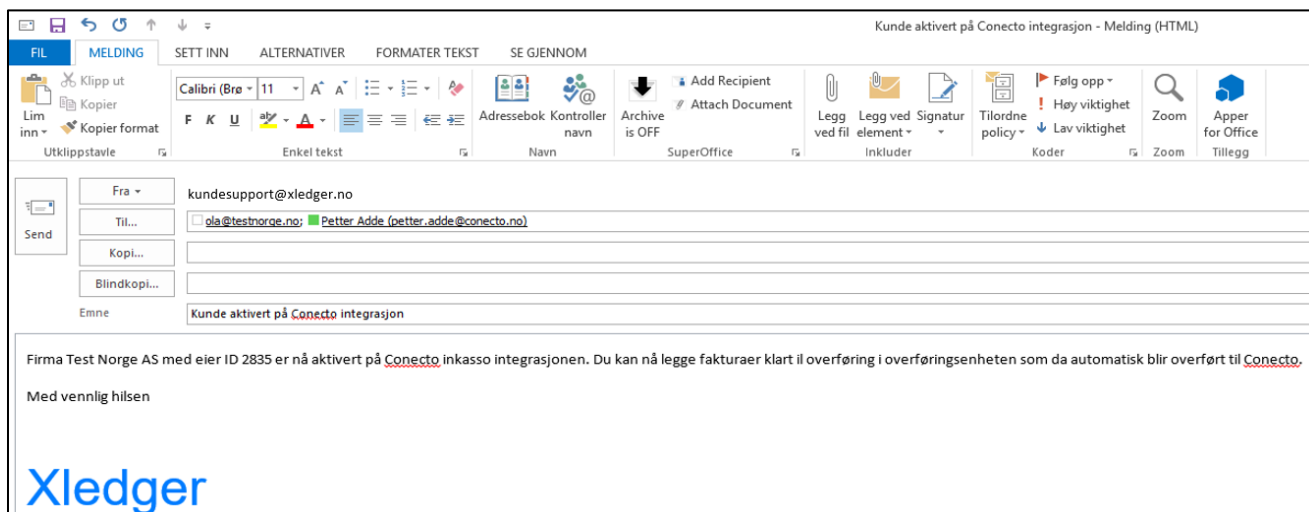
Kunde aktivert på Conecto integrasjon - Melding (HTML)

FIL MELDING SETT INN ALTERNATIVER FORMATER TEKST SE GJENNOM

Lim inn
Klipp ut
Kopier
Kopier format
Utklippstavle

Calibri (Brø 11
F K U
Enkel tekst

Adressebok Kontroller navn
Navn

Archive is OFF
Add Recipient
Attach Document
SuperOffice

Legg ved fil
Legg ved element
Signatur
Inkluder

Tilordne policy
Følg opp
Høy viktighet
Lav viktighet
Koder

Zoom
Zoom

Apper for Office
Tillegg

Send
Fra
kundesupport@xledger.no
Til...
ola@testnorge.no; Petter Adde (petter.adde@conecto.no)
Kopi...
Blindkopi...
Emne
Kunde aktivert på Conecto integrasjon

Firma Test Norge AS med eier ID 2835 er nå aktivert på Conecto inkasso integrasjonen. Du kan nå legge fakturaer klart il overføring i overføringsenheten som da automatisk blir overført til Conecto.

Med vennlig hilsen

Xledger